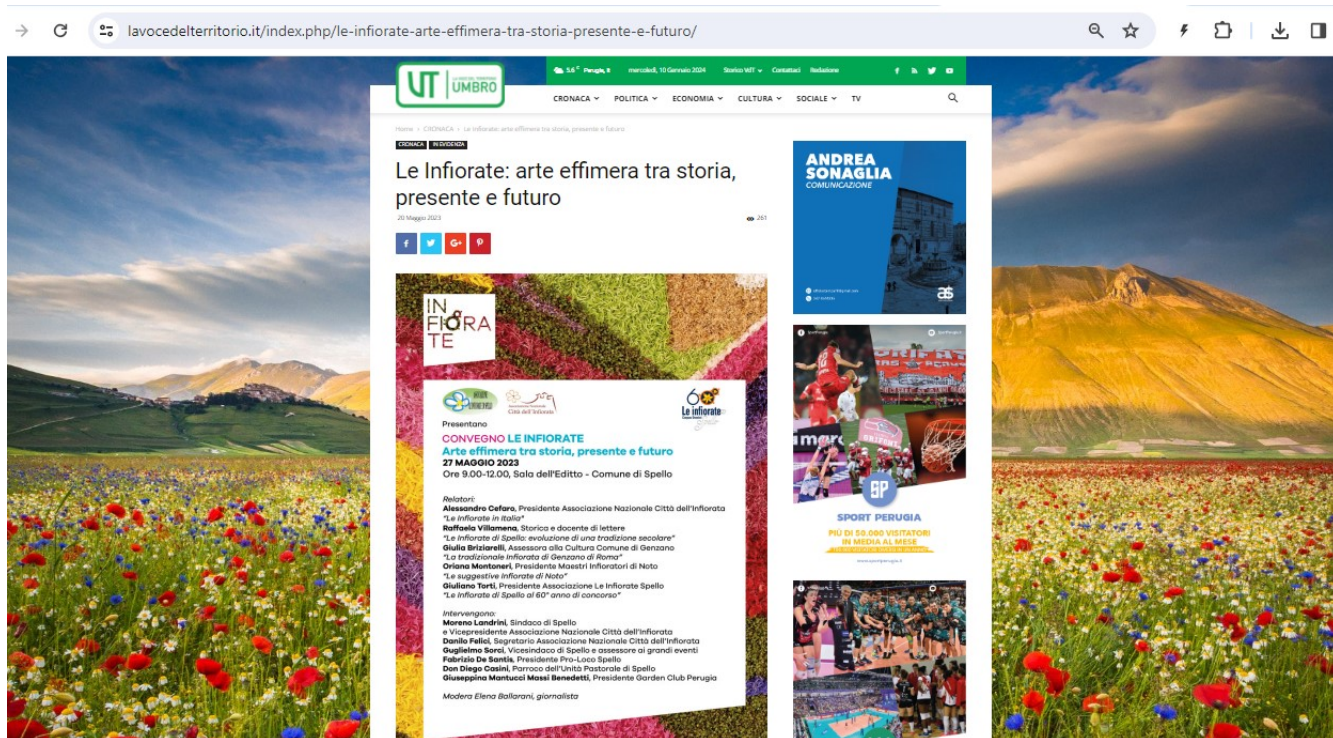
lavocedelterritorio.it/index.php/le-infiorate-arte-effimera-tra-storia-presente-e-futuro/

VT UMBRO

5.6° Perugia, It mercoledì, 10 Gennaio 2024 Storico VdT Contatti Redazione

CRONACA POLITICA ECONOMIA CULTURA SOCIALE TV

Home › CRONACA › Le Infiorate: arte effimera tra storia, presente e futuro

CRONACA IN EVIDENZA

Le Infiorate: arte effimera tra storia, presente e futuro

20 Maggio 2023 261

INFIORATE

Città dell'Infiorata

60° Le infiorate

Presentano
CONVEGNO LE INFIORATE
Arte effimera tra storia, presente e futuro
27 MAGGIO 2023
Ore 9.00-12.00, Sala dell'Editto - Comune di Spello

Relatori:
Alessandro Cefaro, Presidente Associazione Nazionale Città dell'Infiorata
"Le Infiorate in Italia"
Raffaela Villamena, Storica e docente di lettere
"Le Infiorate di Spello: evoluzione di una tradizione secolare"
Giulia Briziarelli, Assessora alla Cultura Comune di Genzano
"La tradizionale Infiorata di Genzano di Roma"
Oriana Montoneri, Presidente Maestri Infioratori di Noto
"Le suggestive Infiorate di Noto"
Giuliano Torti, Presidente Associazione Le Infiorate Spello
"Le Infiorate di Spello al 60° anno di concorso"

Intervengono:
Moreno Landrini, Sindaco di Spello
e Vicepresidente Associazione Nazionale Città dell'Infiorata
Danilo Felici, Segretario Associazione Nazionale Città dell'Infiorata
Guglielmo Sorci, Vicesindaco di Spello e assessore ai grandi eventi
Fabrizio De Santis, Presidente Pro-Loco Spello
Don Diego Casini, Parroco dell'Unità Pastorale di Spello
Giuseppina Mantucci Massi Benedetti, Presidente Garden Club Perugia

Modera Elena Ballarani, giornalista

ANDREA SONAGLIA
COMUNICAZIONE

SP
SPORT PERUGIA
PIÙ DI 50.000 VISITATORI IN MEDIA AL MESE